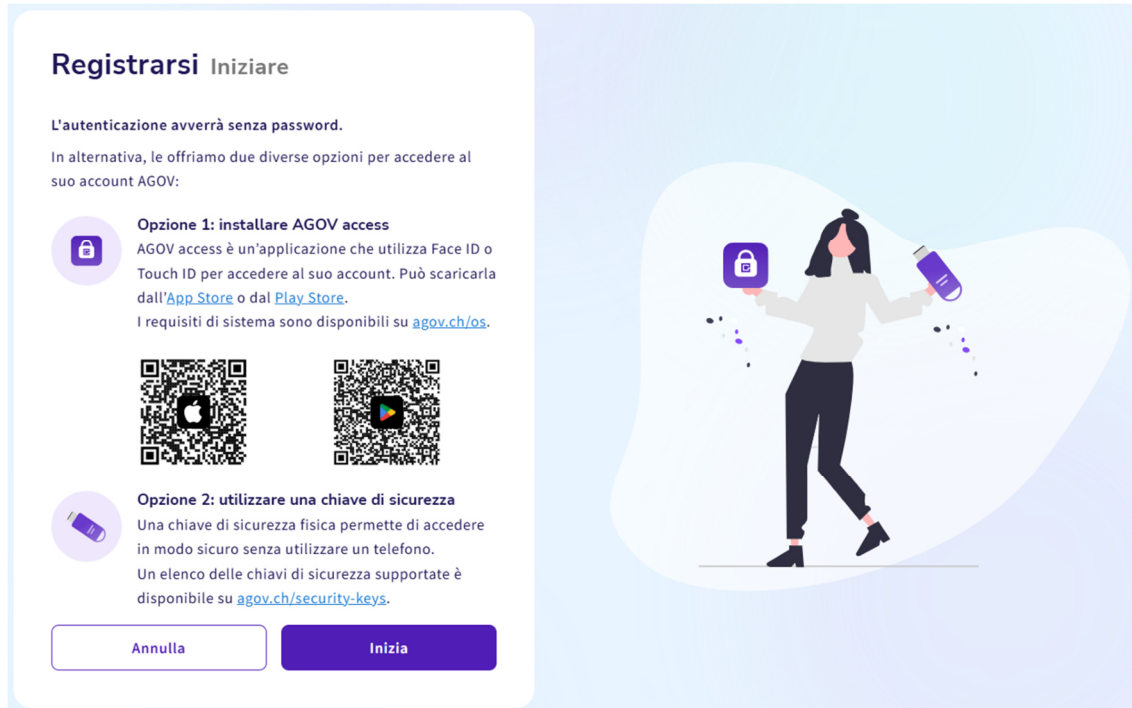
Registrarsi Iniziare

L'autenticazione avverrà senza password.

In alternativa, le offriamo due diverse opzioni per accedere al suo account AGOV:

Opzione 1: installare AGOV access
AGOV access è un'applicazione che utilizza Face ID o Touch ID per accedere al suo account. Può scaricarla dall'App Store o dal Play Store.
I requisiti di sistema sono disponibili su agov.ch/os.

Opzione 2: utilizzare una chiave di sicurezza
Una chiave di sicurezza fisica permette di accedere in modo sicuro senza utilizzare un telefono.
Un elenco delle chiavi di sicurezza supportate è disponibile su agov.ch/security-keys.

Annulla

Inizia